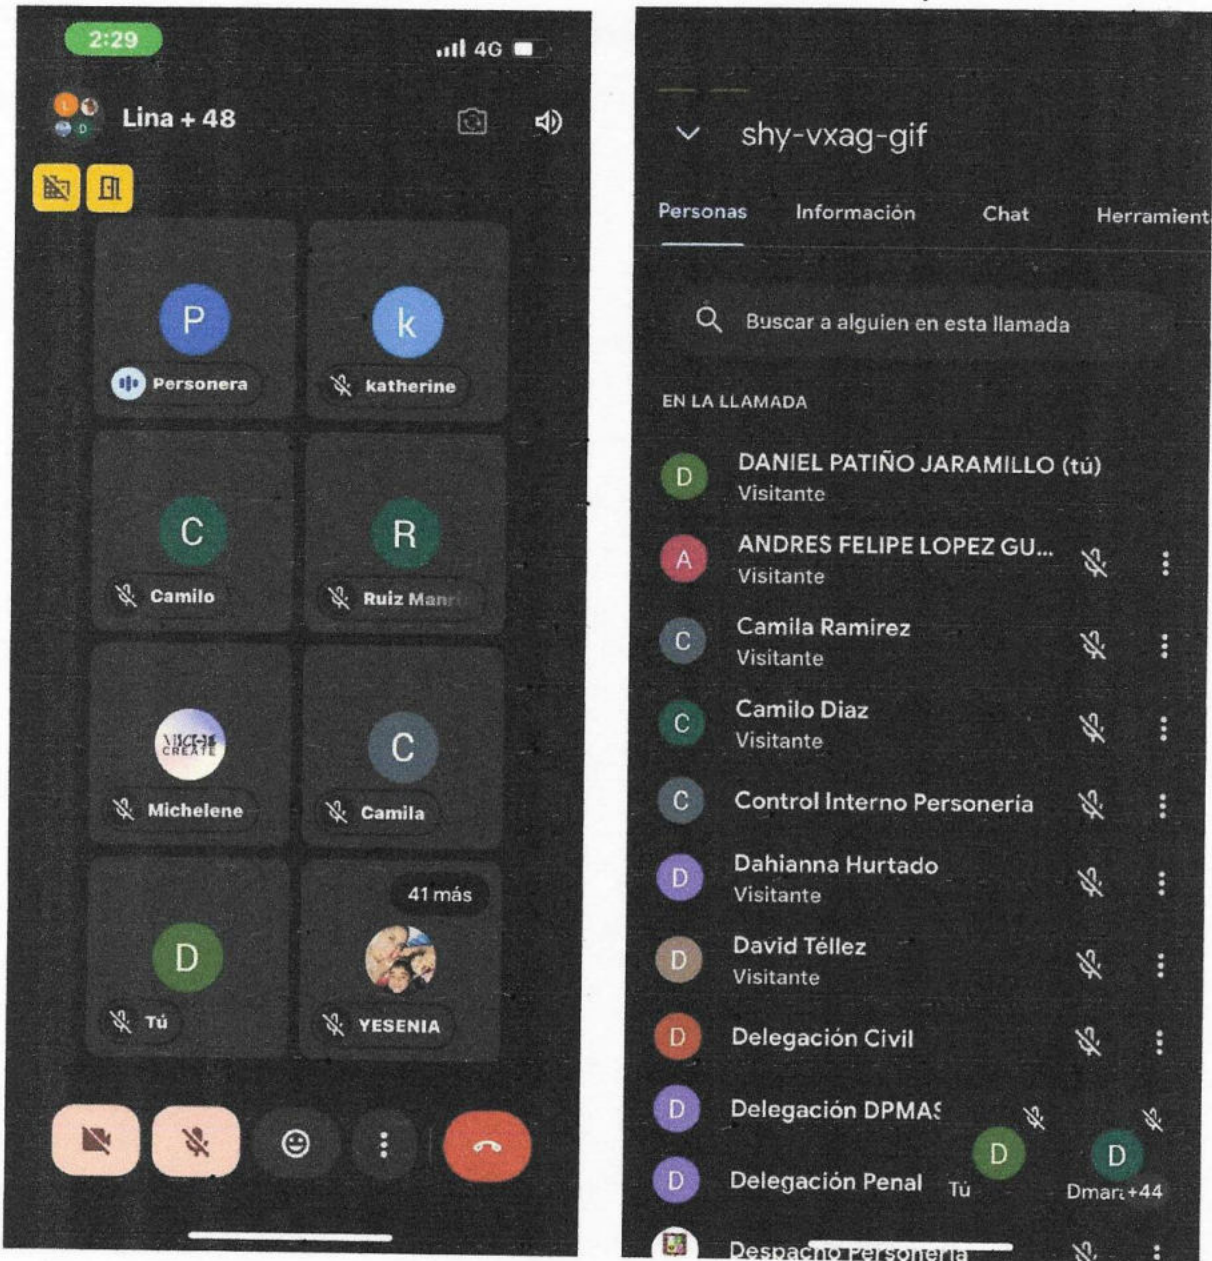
2:29
4G
Lina + 48

P
Personera
k
katherine
C
Camilo
R
Ruiz Manr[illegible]
Michelene
C
Camila
41 más
D
Tú
YESENIA

shy-vxag-gif

Personas
Información
Chat
Herramient

Buscar a alguien en esta llamada

EN LA LLAMADA

D DANIEL PATIÑO JARAMILLO (tú)
Visitante
A ANDRES FELIPE LOPEZ GU...
Visitante
C Camila Ramirez
Visitante
C Camilo Diaz
Visitante
C Control Interno Personeria
D Dahianna Hurtado
Visitante
D David Téllez
Visitante
D Delegación Civil
D Delegación DPMA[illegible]
D Delegación Penal
D Tú
D Dmar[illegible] +44
Despacho Personeria